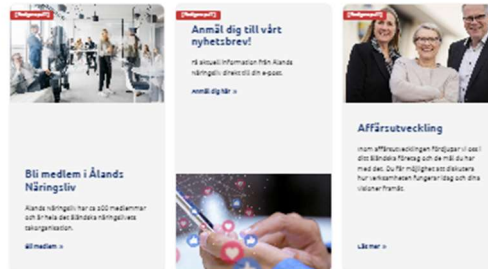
[Redigerapuff]

Bli medlem i Ålands Näringsliv

Ålands näringsliv har ca 500 medlemmar och är hela det åländska näringslivets takorganisation.

Bli medlem »

[Redigerapuff]

Anmäl dig till vårt nyhetsbrev!

Få aktuell information från Ålands näringsliv direkt till din e-post.

Anmäl dig här »

[Redigerapuff]

Affärsutveckling

Inom affärsutvecklingen fördjupar vi oss i det åländska företag och de mål du har med det. Du får möjlighet att diskutera hur verksamheten fungerar idag och dina visioner framåt.

Läs mer »